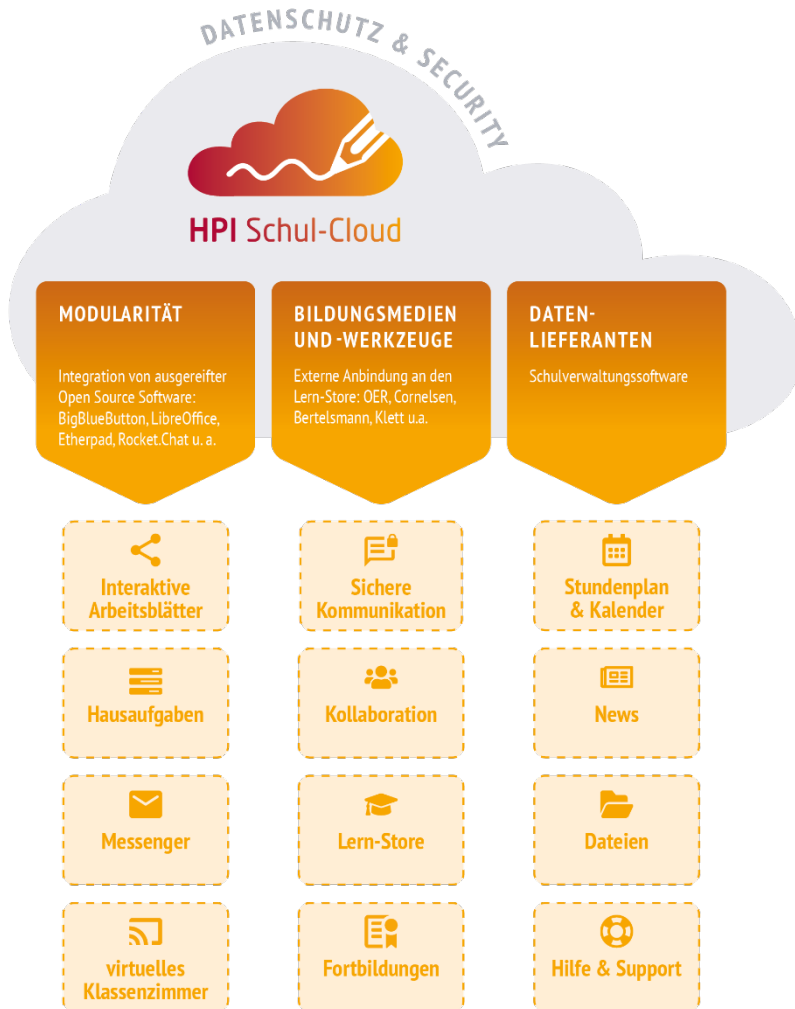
DATENSCHUTZ & SECURITY

HPI Schul-Cloud

MODULARITÄT

Integration von ausgereifter Open Source Software: BigBlueButton, LibreOffice, Etherpad, Rocket.Chat u. a.

BILDUNGSMEDIEN UND -WERKZEUGE

Externe Anbindung an den Lern-Store: OER, Cornelsen, Bertelsmann, Klett u.a.

DATEN-LIEFERANTEN

Schulverwaltungssoftware

Interaktive Arbeitsblätter

Sichere Kommunikation

Stundenplan & Kalender

Hausaufgaben

Kollaboration

News

Messenger

Lern-Store

Dateien

virtuelles Klassenzimmer

Fortbildungen

Hilfe & Support